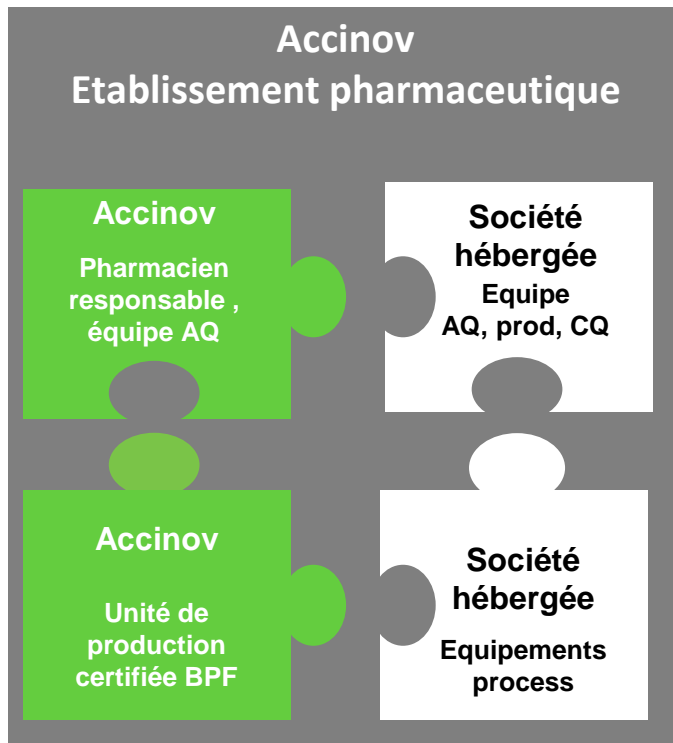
Accinov
Etablissement pharmaceutique

Accinov

Pharmacien responsable , équipe AQ

Société hébergée

Equipe AQ, prod, CQ

Accinov

Unité de production certifiée BPF

Société hébergée

Equipements process